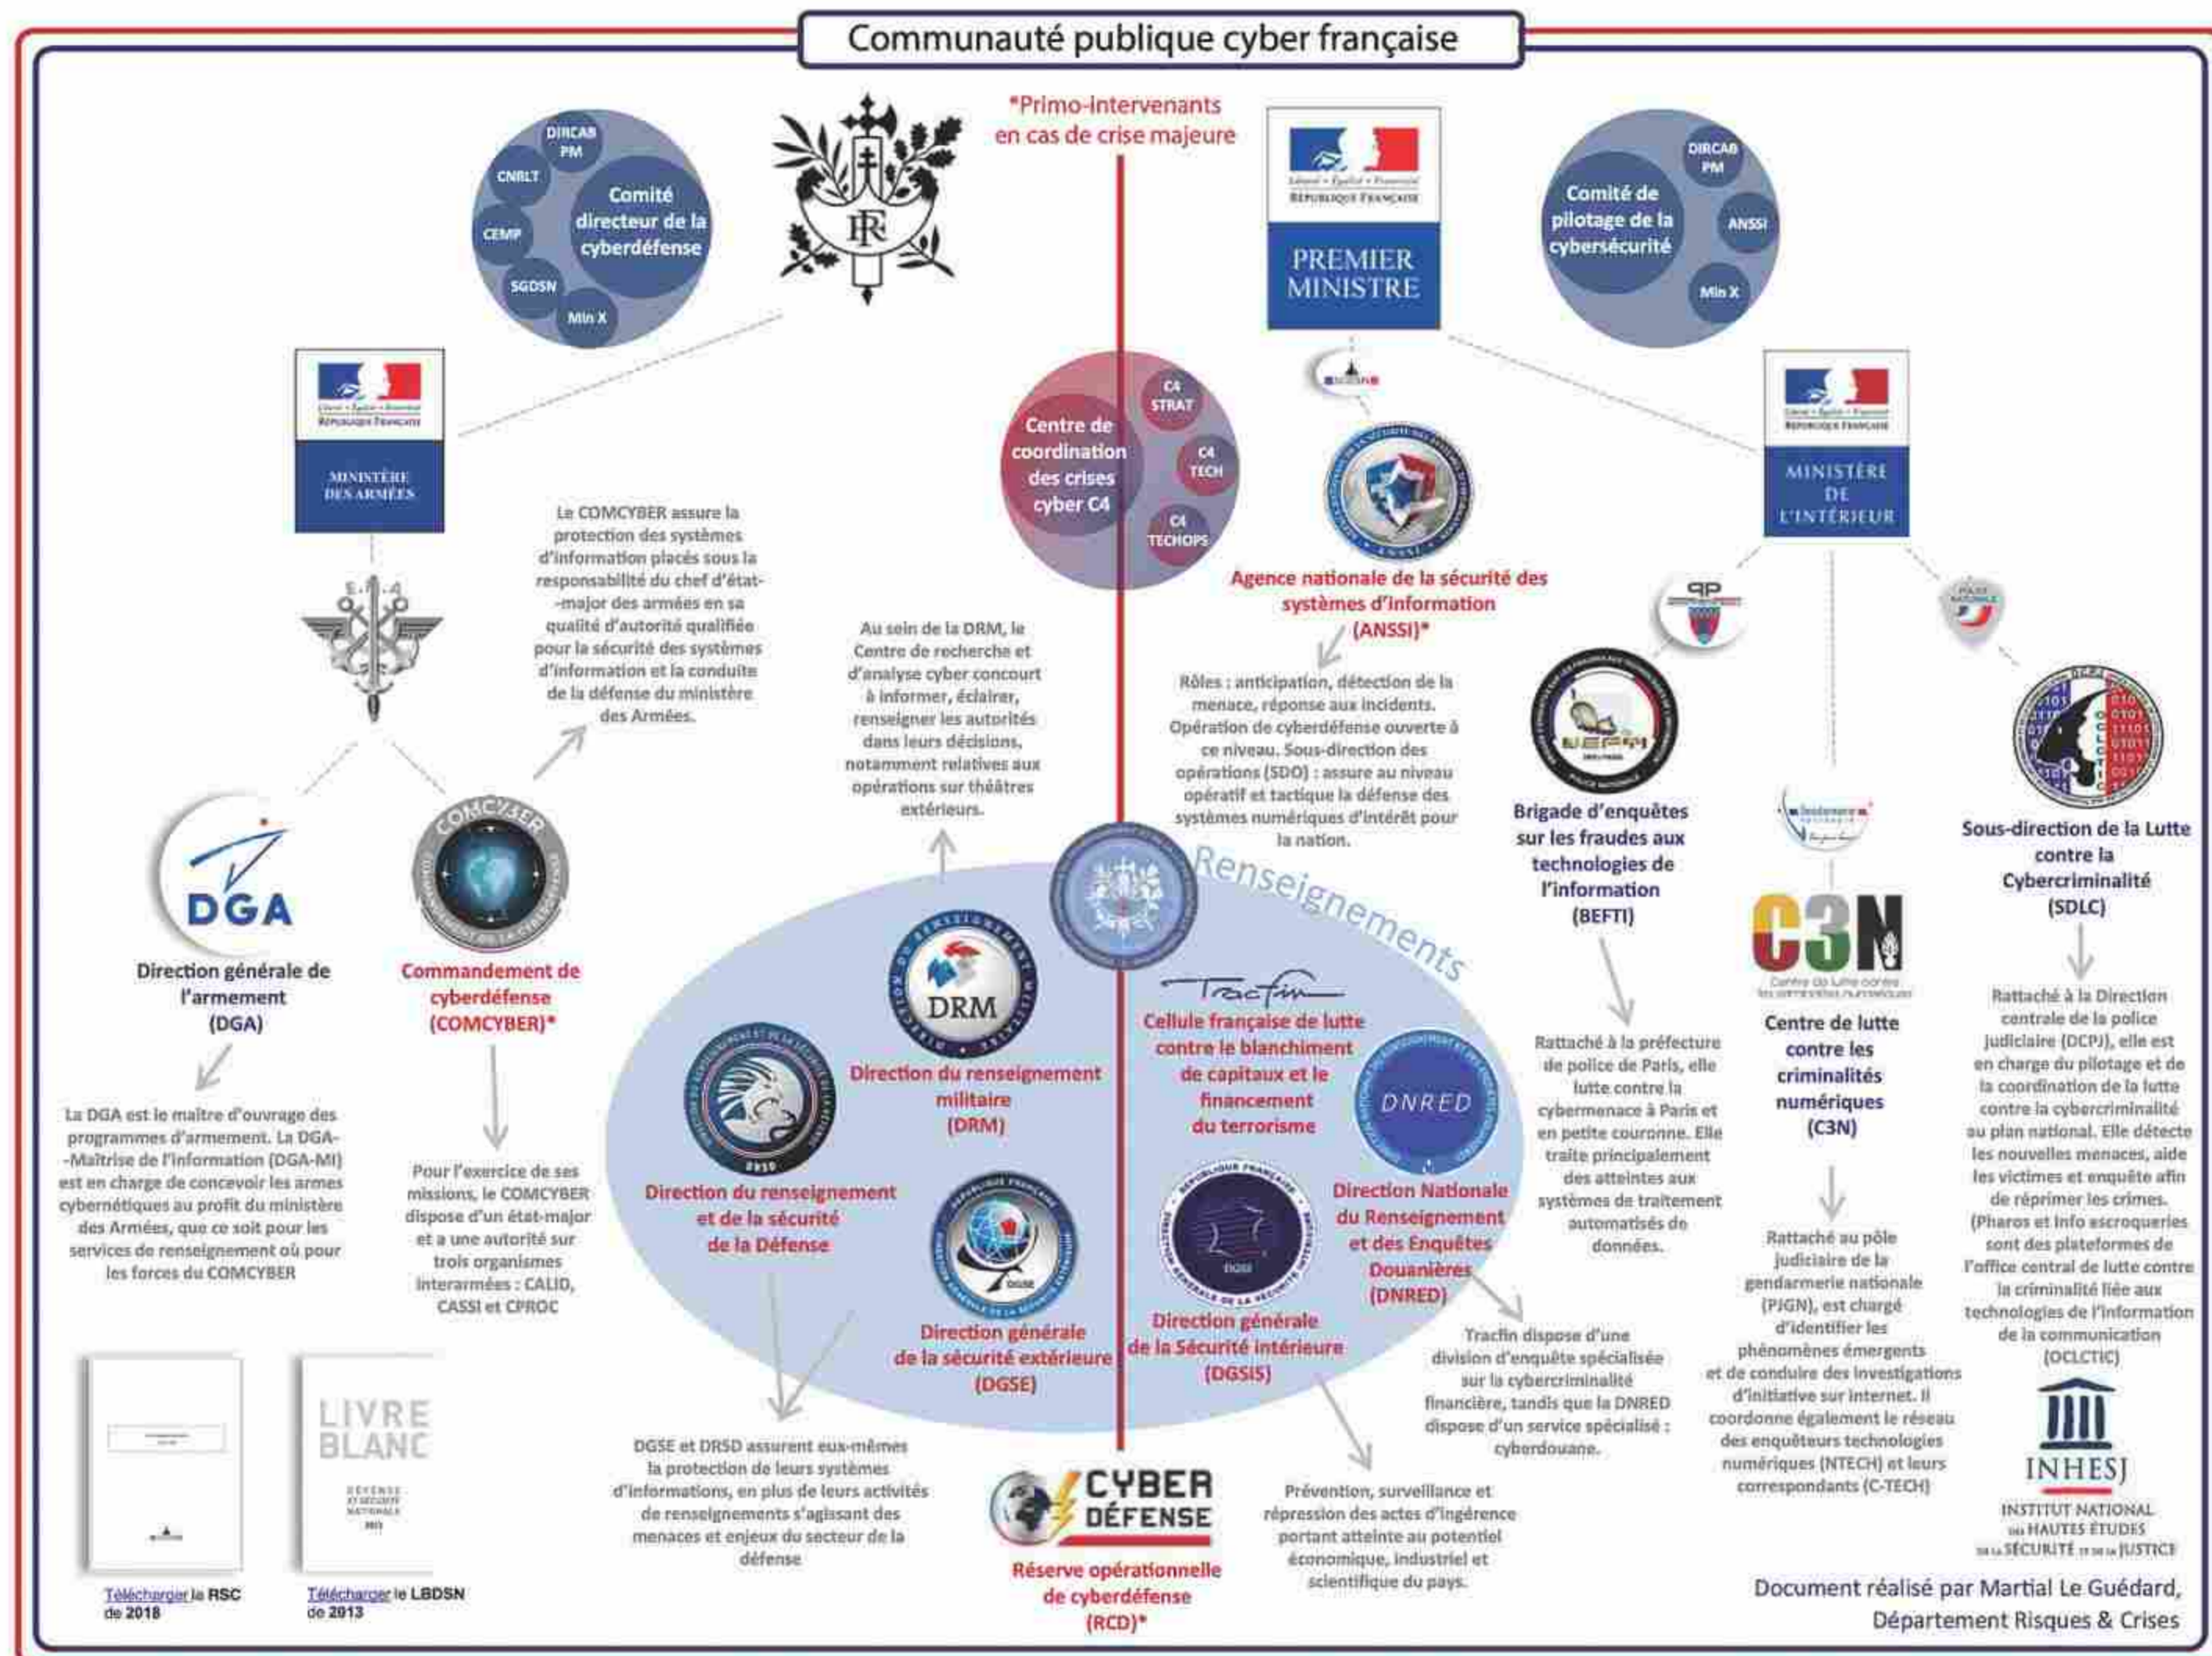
Communauté publique cyber française

*Primo-intervenants en cas de crise majeure

DIRCAB PM
CNRLT
CEMP
SGDSN
Min X
Comité directeur de la cyberdéfense

RF

PREMIER MINISTRE

DIRCAB PM
ANSSI
Min X
Comité de pilotage de la cybersécurité

MINISTÈRE DES ARMÉES

MINISTÈRE DE L'INTÉRIEUR

Centre de coordination des crises cyber C4
C4 STRAT
C4 TECH
C4 TECHOPS

Le COMCYBER assure la protection des systèmes d'information placés sous la responsabilité du chef d'état-major des armées en sa qualité d'autorité qualifiée pour la sécurité des systèmes d'information et la conduite de la défense du ministère des Armées.

Au sein de la DRM, le Centre de recherche et d'analyse cyber concourt à informer, éclairer, renseigner les autorités dans leurs décisions, notamment relatives aux opérations sur théâtres extérieurs.

Agence nationale de la sécurité des systèmes d'information (ANSSI)*

Rôles : anticipation, détection de la menace, réponse aux incidents. Opération de cyberdéfense ouverte à ce niveau. Sous-direction des opérations (SDO) : assure au niveau opératif et tactique la défense des systèmes numériques d'intérêt pour la nation.

Brigade d'enquêtes sur les fraudes aux technologies de l'information (BEFTI)

Sous-direction de la Lutte contre la Cybercriminalité (SDLC)

DGA
Direction générale de l'armement (DGA)

COMCYBER
Commandement de cyberdéfense (COMCYBER)*

Renseignements

DRM
Direction du renseignement militaire (DRM)

Tracfin
Cellule française de lutte contre le blanchiment de capitaux et le financement du terrorisme

C3N
Centre de lutte contre les criminalités numériques
Centre de lutte contre les criminalités numériques (C3N)

Rattaché à la Direction centrale de la police judiciaire (DCPJ), elle est en charge du pilotage et de la coordination de la lutte contre la cybercriminalité au plan national. Elle détecte les nouvelles menaces, aide les victimes et enquête afin de réprimer les crimes. (Pharos et Info escroqueries sont des plateformes de l'office central de lutte contre la criminalité liée aux technologies de l'information de la communication (OCLCTIC)

Rattaché à la préfecture de police de Paris, elle lutte contre la cybermenace à Paris et en petite couronne. Elle traite principalement des atteintes aux systèmes de traitement automatisés de données.

La DGA est le maître d'ouvrage des programmes d'armement. La DGA-Maîtrise de l'information (DGA-MI) est en charge de concevoir les armes cybernétiques au profit du ministère des Armées, que ce soit pour les services de renseignement où pour les forces du COMCYBER

Pour l'exercice de ses missions, le COMCYBER dispose d'un état-major et a une autorité sur trois organismes interarmées : CALID, CASSI et CPROC

Direction du renseignement et de la sécurité de la Défense

DNRED
Direction Nationale du Renseignement et des Enquêtes Douanières (DNRED)

Direction générale de la sécurité extérieure (DGSE)

Direction générale de la Sécurité intérieure (DGSI)

Tracfin dispose d'une division d'enquête spécialisée sur la cybercriminalité financière, tandis que la DNRED dispose d'un service spécialisé : cyberdouane.

Rattaché au pôle judiciaire de la gendarmerie nationale (PJGN), est chargé d'identifier les phénomènes émergents et de conduire des investigations d'initiative sur internet. Il coordonne également le réseau des enquêteurs technologies numériques (NTECH) et leurs correspondants (C-TECH)

LIVRE BLANC
DÉFENSE ET SÉCURITÉ NATIONALE 2013

Télécharger la RSC de 2018
Télécharger le LBDSN de 2013

DGSE et DRSD assurent eux-mêmes la protection de leurs systèmes d'informations, en plus de leurs activités de renseignements s'agissant des menaces et enjeux du secteur de la défense

CYBER DÉFENSE
Réserve opérationnelle de cyberdéfense (RCD)*

Prévention, surveillance et répression des actes d'ingérence portant atteinte au potentiel économique, industriel et scientifique du pays.

INHESJ
INSTITUT NATIONAL DES HAUTES ÉTUDES DE LA SÉCURITÉ ET DE LA JUSTICE

Document réalisé par Martial Le Guédard, Département Risques & Crises